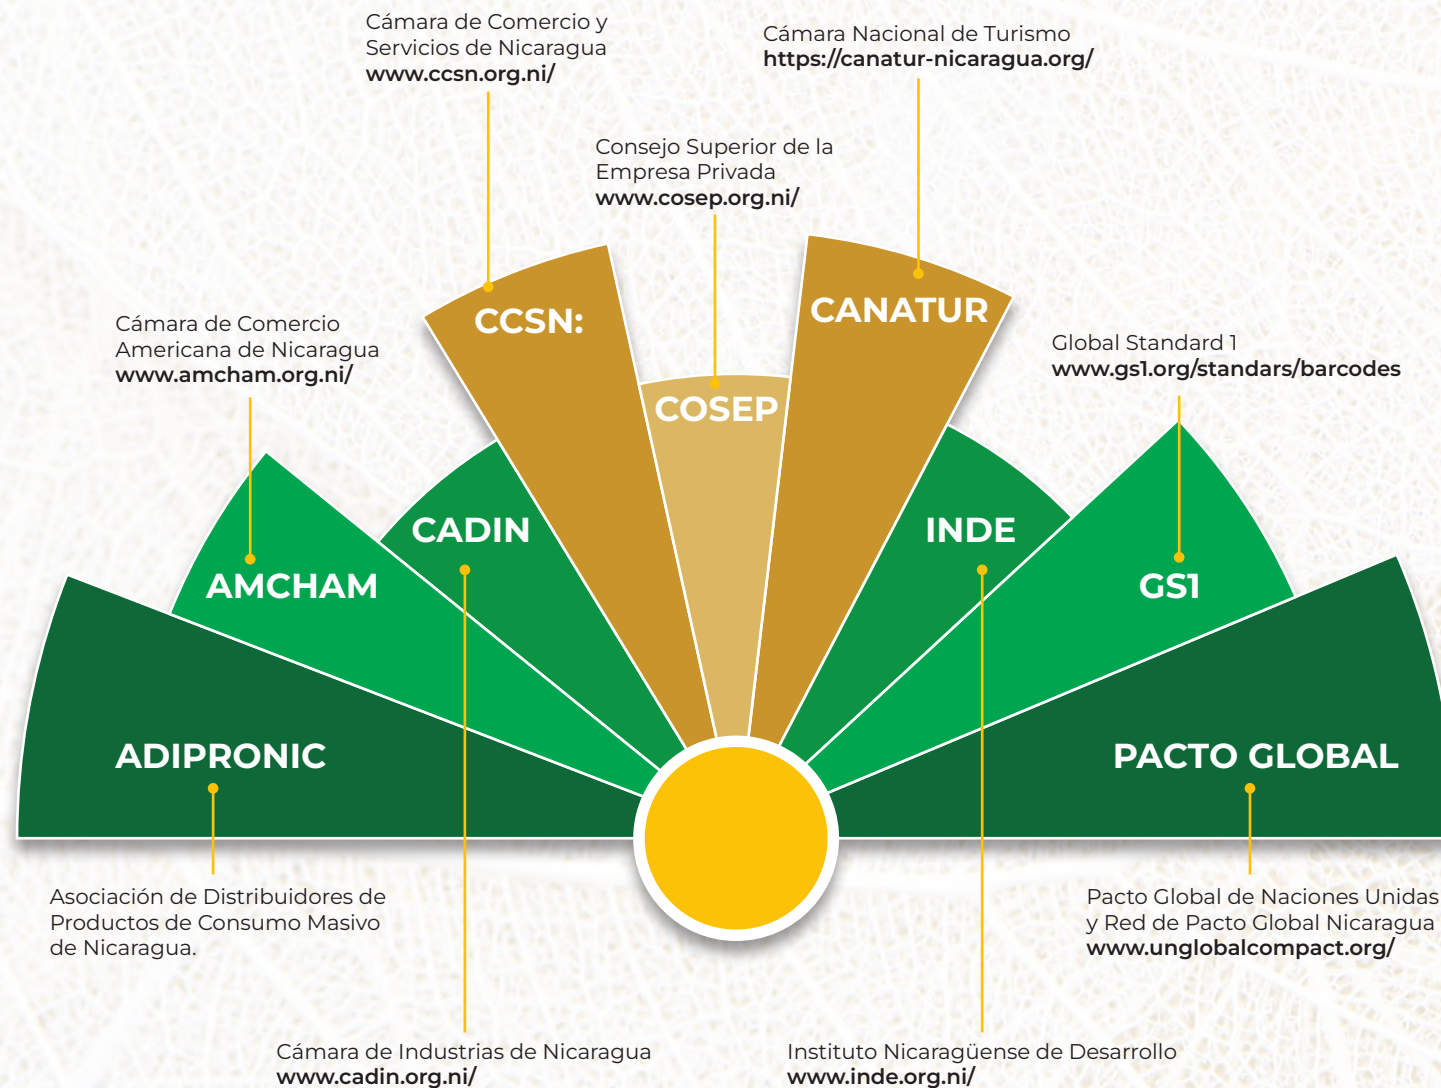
Cámara de Comercio y Servicios de Nicaragua
www.ccsn.org.ni/

Cámara Nacional de Turismo
https://canatur-nicaragua.org/

Consejo Superior de la Empresa Privada
www.cosep.org.ni/

Cámara de Comercio Americana de Nicaragua
www.amcham.org.ni/

Global Standard 1
www.gs1.org/standars/barcodes

CCSN:

CANATUR

COSEP

CADIN

INDE

AMCHAM

GS1

ADIPRONIC

PACTO GLOBAL

Asociación de Distribuidores de Productos de Consumo Masivo de Nicaragua.

Pacto Global de Naciones Unidas y Red de Pacto Global Nicaragua
www.unglobalcompact.org/

Cámara de Industrias de Nicaragua
www.cadin.org.ni/

Instituto Nicaragüense de Desarrollo
www.inde.org.ni/